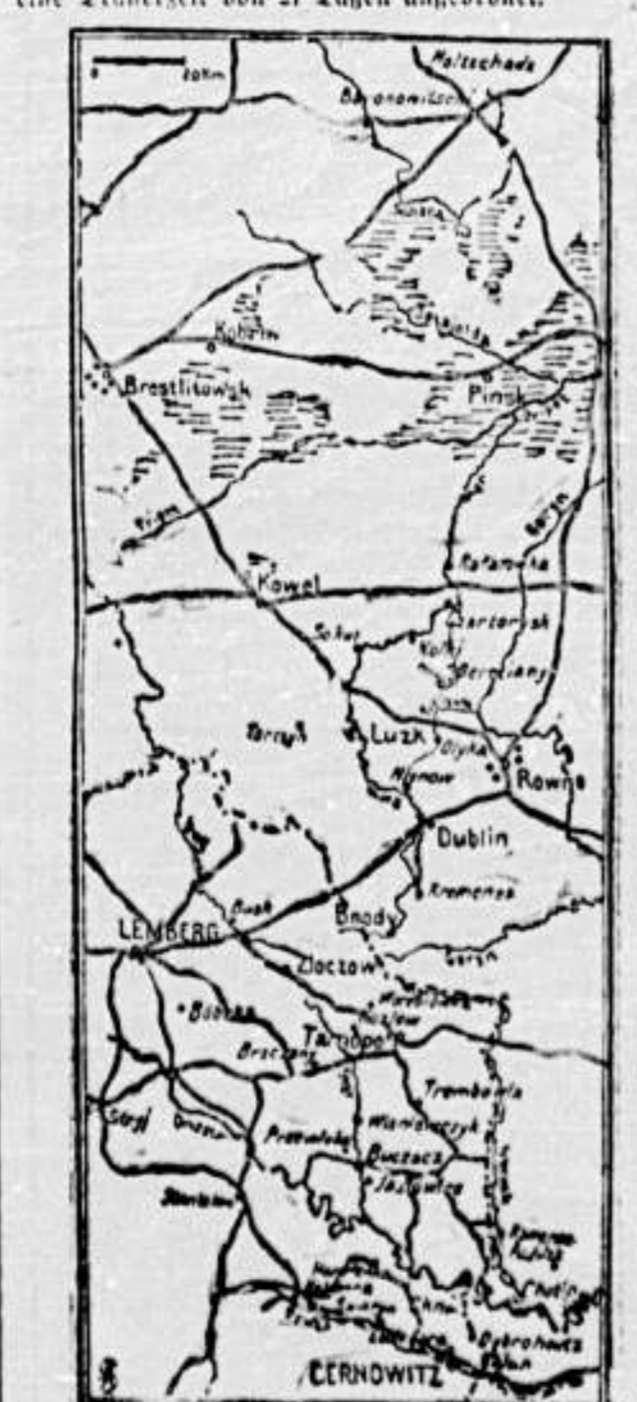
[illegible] von 21 Tagen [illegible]

0 20km

Molzschade

Baranowitschi

Brestlitowsk

Kobrin

Pinsk

Kowel

Kolki

Czartorijsk

Luzk

Olyka

Rowno

Mlynow

Dublin

Kremenez

Brody

LEMBERG

Busk

Zloczow

Bobrka

Brzezany

Tarnopol

Trembowla

Podhajce

Buczacz

Jazlowiec

Stanislau

CERNOWITZ

Zaleszczyki

Dobronoutz

Chotin

Sokul

Kolki

Torczyn

Sarny

Rafalowka